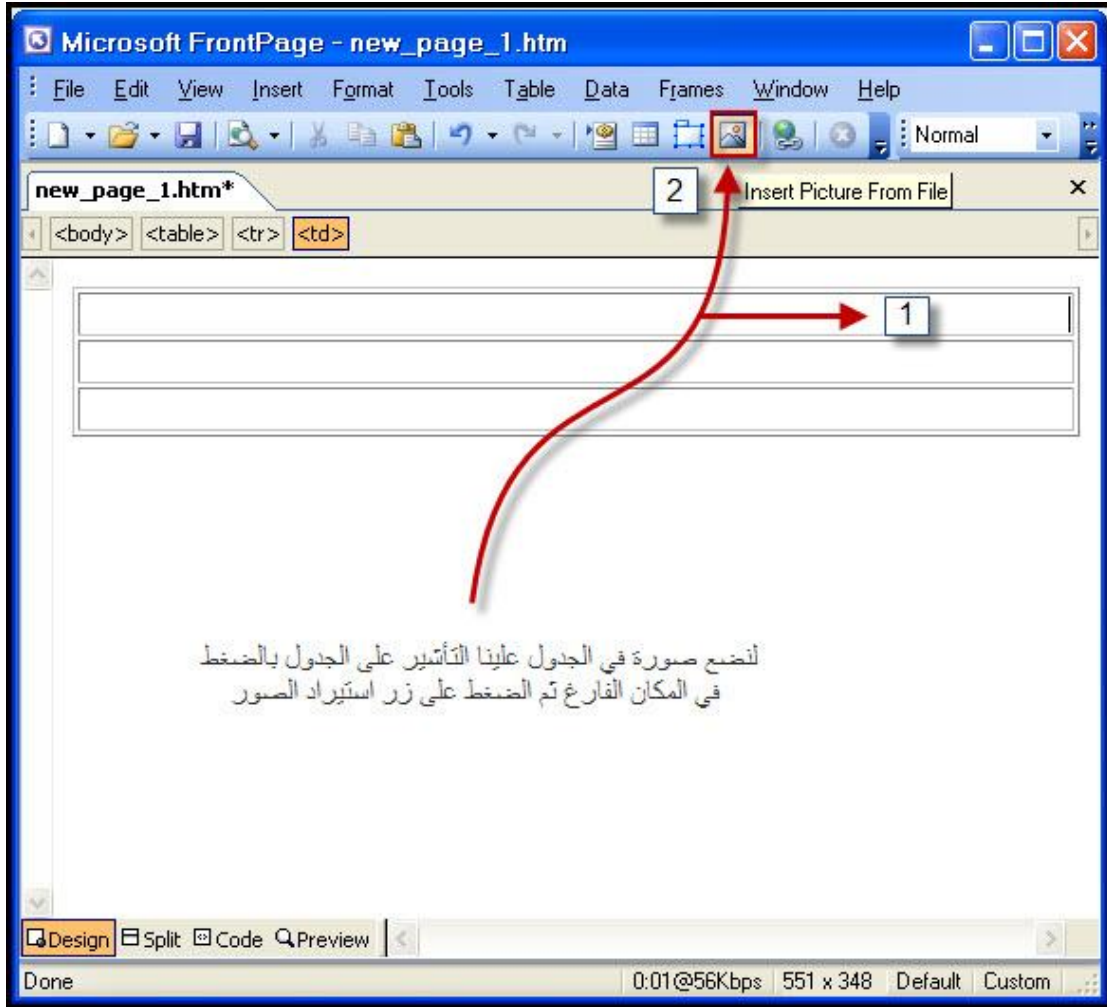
Microsoft FrontPage - new_page_1.htm

File Edit View Insert Format Tools Table Data Frames Window Help

Normal

new_page_1.htm*

2

Insert Picture From File

×

<body> <table> <tr> <td>

1

لنضع صورة في الجدول علينا التأشير على الجدول بالضغط في المكان الفارغ ثم الضغط على زر استيراد الصور

Design Split Code Preview

Done

0:01@56Kbps 551 x 348 Default Custom